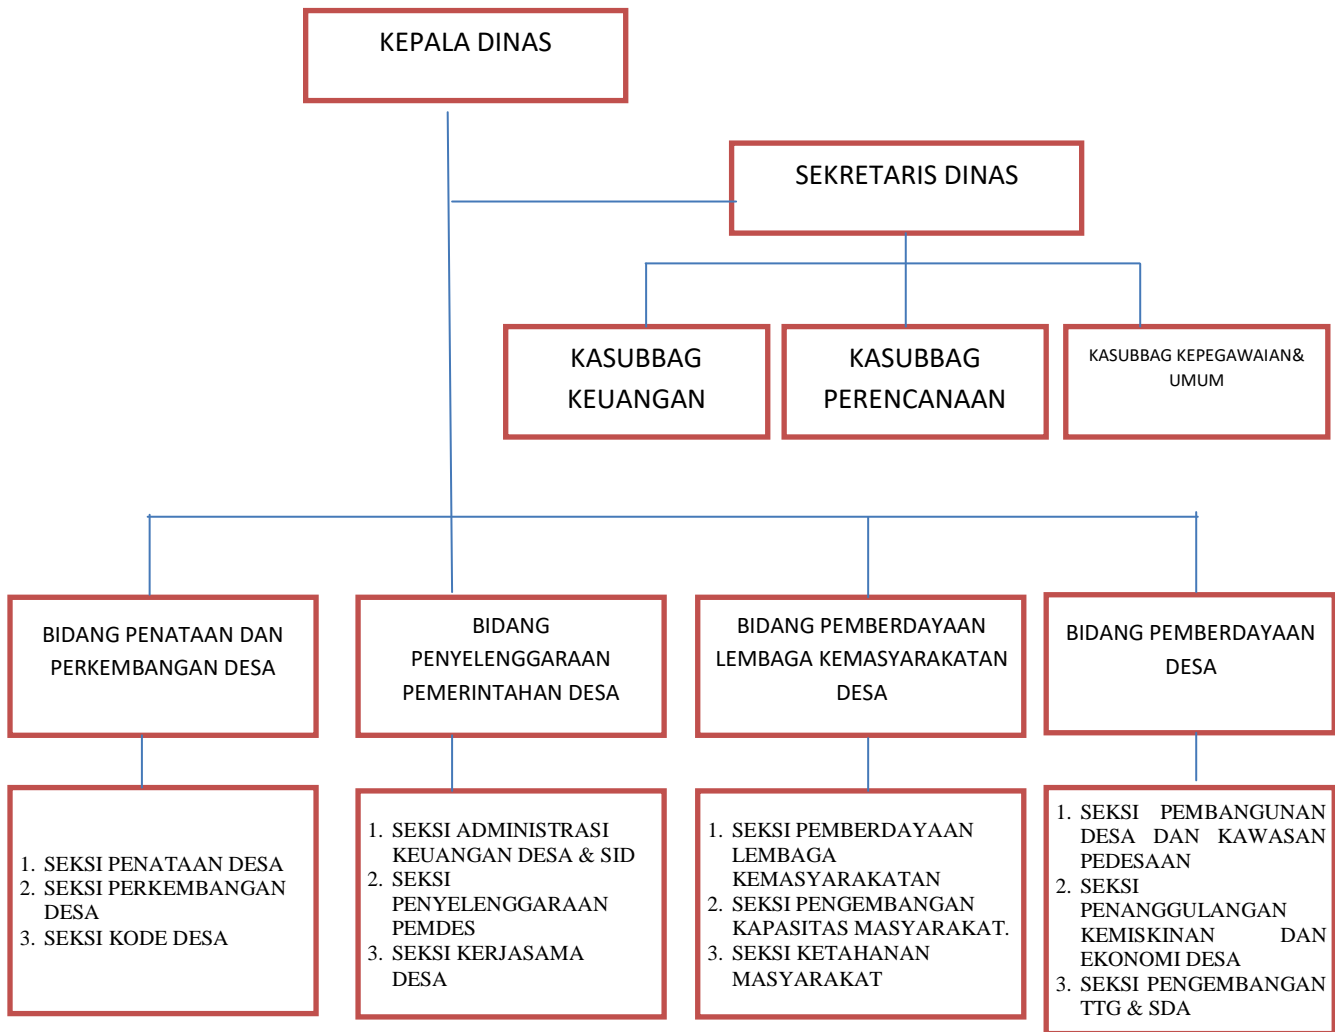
KEPALA DINAS

SEKRETARIS DINAS

KASUBBAG KEUANGAN

KASUBBAG PERENCANAAN

KASUBBAG KEPEGAWAIAN& UMUM

BIDANG PENATAAN DAN PERKEMBANGAN DESA

BIDANG PENYELENGGARAAN PEMERINTAHAN DESA

BIDANG PEMBERDAYAAN LEMBAGA KEMASYARAKATAN DESA

BIDANG PEMBERDAYAAN DESA

1. SEKSI PENATAAN DESA
2. SEKSI PERKEMBANGAN DESA
3. SEKSI KODE DESA

1. SEKSI ADMINISTRASI KEUANGAN DESA & SID
2. SEKSI PENYELENGGARAAN PEMDES
3. SEKSI KERJASAMA DESA

1. SEKSI PEMBERDAYAAN LEMBAGA KEMASYARAKATAN
2. SEKSI PENGEMBANGAN KAPASITAS MASYARAKAT.
3. SEKSI KETAHANAN MASYARAKAT

1. SEKSI PEMBANGUNAN DESA DAN KAWASAN PEDESAAN
2. SEKSI PENANGGULANGAN KEMISKINAN DAN EKONOMI DESA
3. SEKSI PENGEMBANGAN TTG & SDA